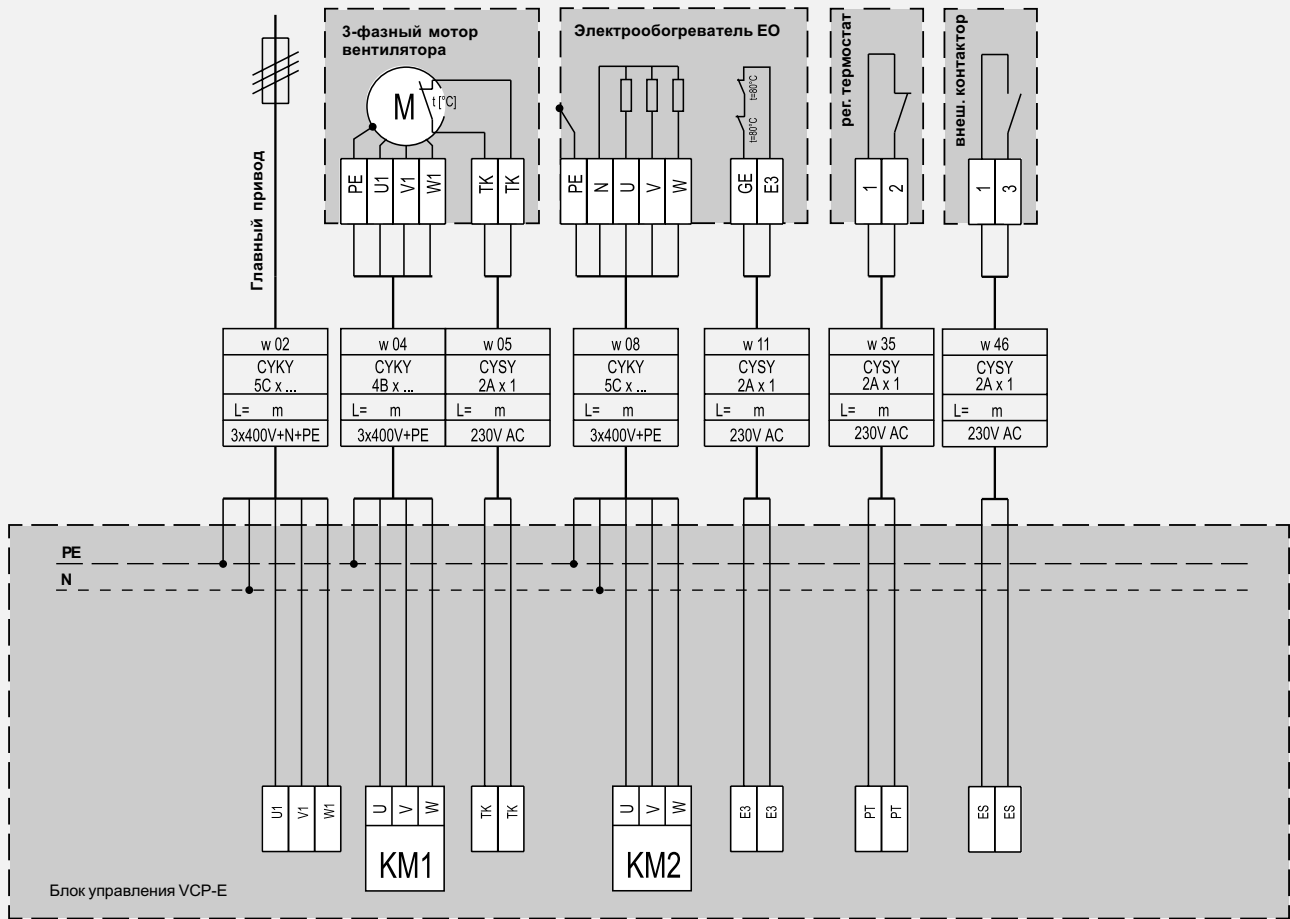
3-фазный мотор вентилятора

Электрообогреватель ЕО

рег. термостат

внеш. контактор

Главный привод

M

t [°C]

t=80°C

t=80°C

PE U1 V1 W1 TK TK

PE N U V W

GE E3

1 2

1 3

| w 02 | w 04 | w 05 | w 08 | w 11 | w 35 | w 46 |
|---|---|---|---|---|---|---|
| CYKY 5C x ... | CYKY 4B x ... | CYSY 2A x 1 | CYKY 5C x ... | CYSY 2A x 1 | CYSY 2A x 1 | CYSY 2A x 1 |
| L= m | L= m | L= m | L= m | L= m | L= m | L= m |
| 3x400V+N+PE | 3x400V+PE | 230V AC | 3x400V+PE | 230V AC | 230V AC | 230V AC |

PE

N

U1 V1 W1

U V W

KM1

TK TK

U V W

KM2

E3 E3

PT PT

ES ES

Блок управления VCP-E